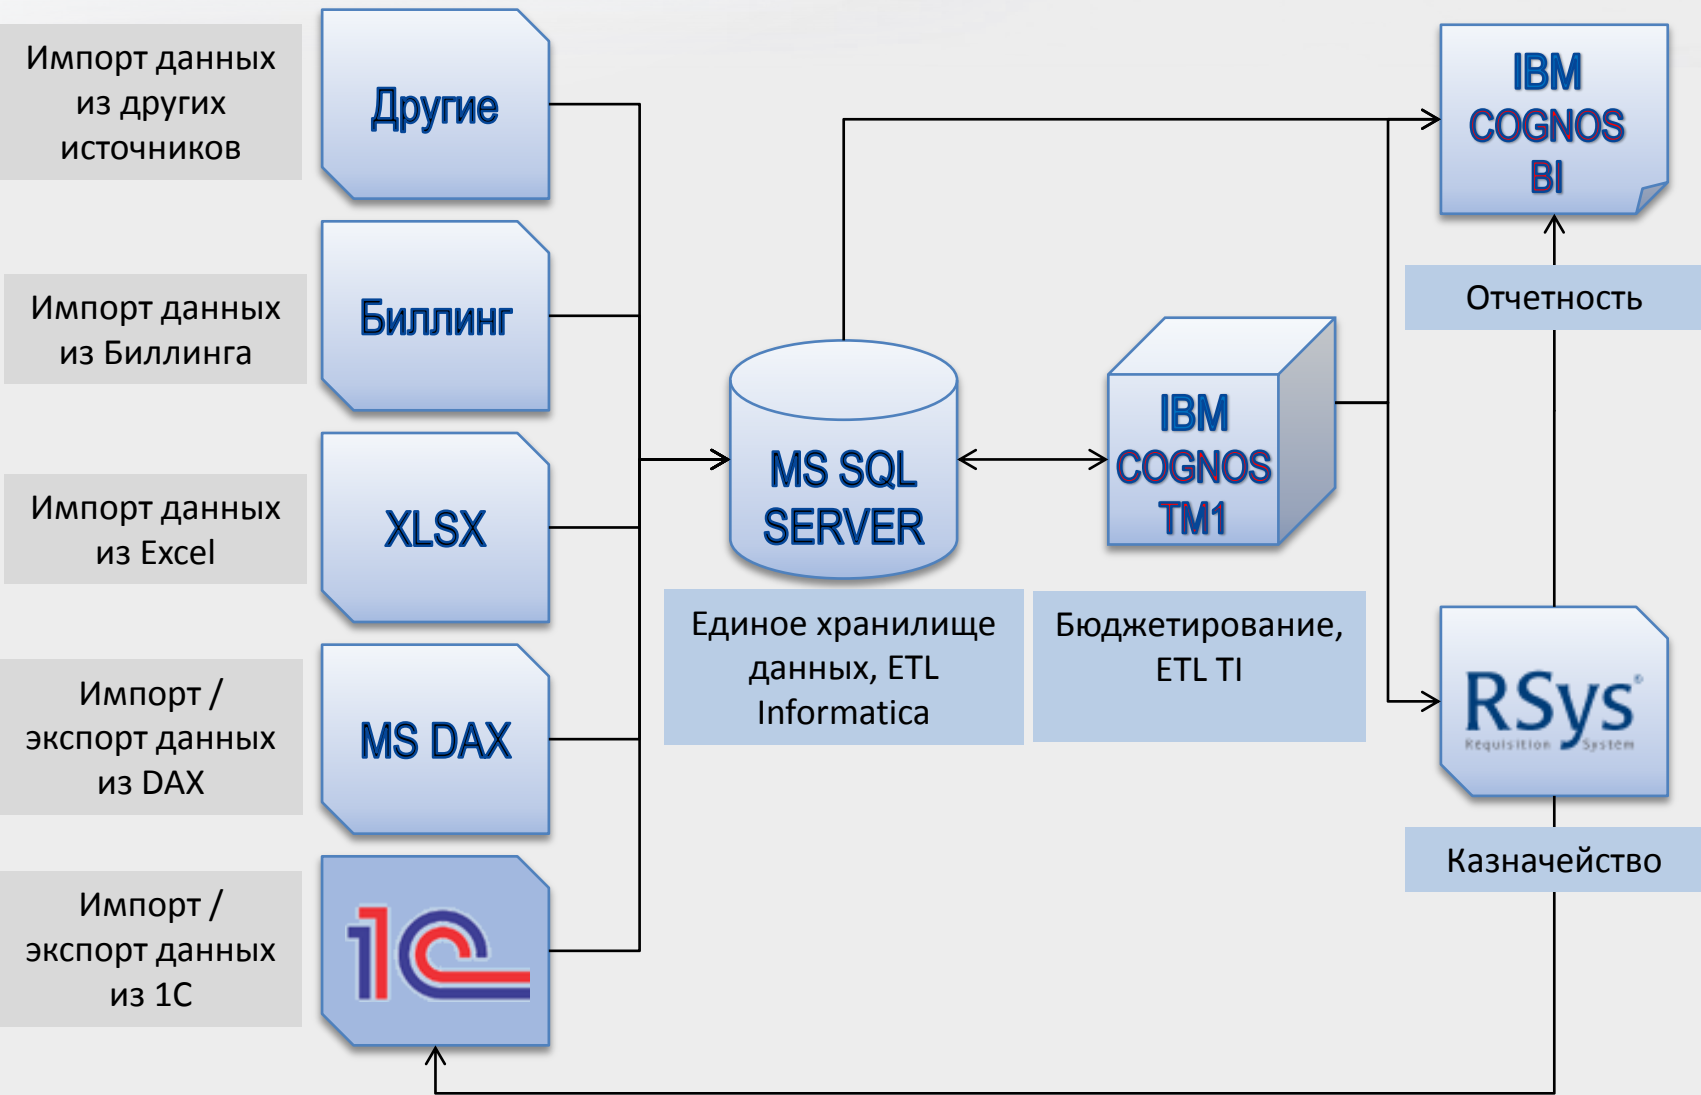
Импорт данных из других источников

Другие

Импорт данных из Биллинга

Биллинг

Импорт данных из Excel

XLSX

Импорт / экспорт данных из DAX

MS DAX

Импорт / экспорт данных из 1С

1С

MS SQL SERVER

Единое хранилище данных, ETL Informatica

IBM COGNOS TM1

Бюджетирование, ETL TI

IBM COGNOS BI

Отчетность

RSys Requisition System

Казначейство